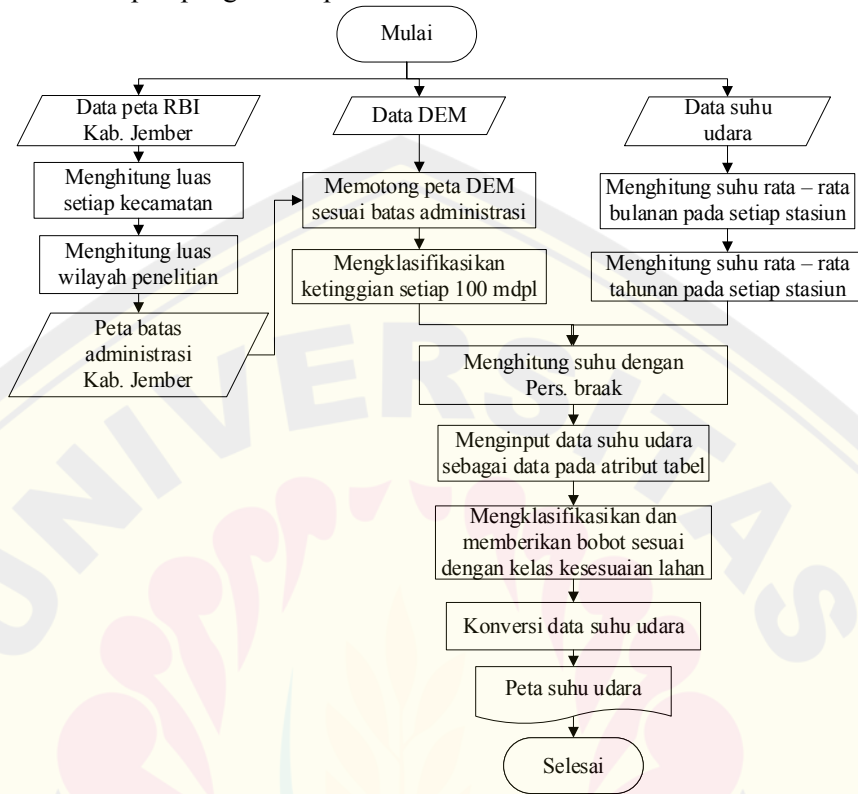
Mulai

Data peta RBI Kab. Jember

Menghitung luas setiap kecamatan

Menghitung luas wilayah penelitian

Peta batas administrasi Kab. Jember

Data DEM

Memotong peta DEM sesuai batas administrasi

Mengklasifikasikan ketinggian setiap 100 mdpl

Data suhu udara

Menghitung suhu rata – rata bulanan pada setiap stasiun

Menghitung suhu rata – rata tahunan pada setiap stasiun

Menghitung suhu dengan Pers. braak

Menginput data suhu udara sebagai data pada atribut tabel

Mengklasifikasikan dan memberikan bobot sesuai dengan kelas kesesuaian lahan

Konversi data suhu udara

Peta suhu udara

Selesai